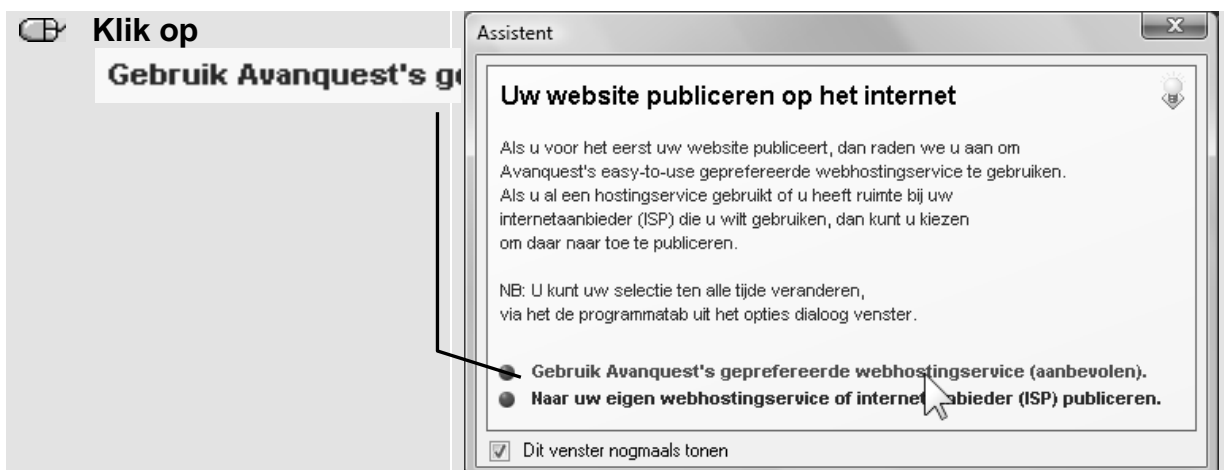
Klik op

Gebruik Avanquest's g

Assistent

Uw website publiceren op het internet

Als u voor het eerst uw website publiceert, dan raden we u aan om Avanquest's easy-to-use geprefereerde webhostingservice te gebruiken. Als u al een hostingservice gebruikt of u heeft ruimte bij uw internetaanbieder (ISP) die u wilt gebruiken, dan kunt u kiezen om daar naar toe te publiceren.

NB: U kunt uw selectie ten alle tijde veranderen, via het de programmatab uit het opties dialoog venster.

Gebruik Avanquest's geprefereerde webhostingservice (aanbevolen).

Naar uw eigen webhostingservice of internet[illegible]bieder (ISP) publiceren.

Dit venster nogmaals tonen